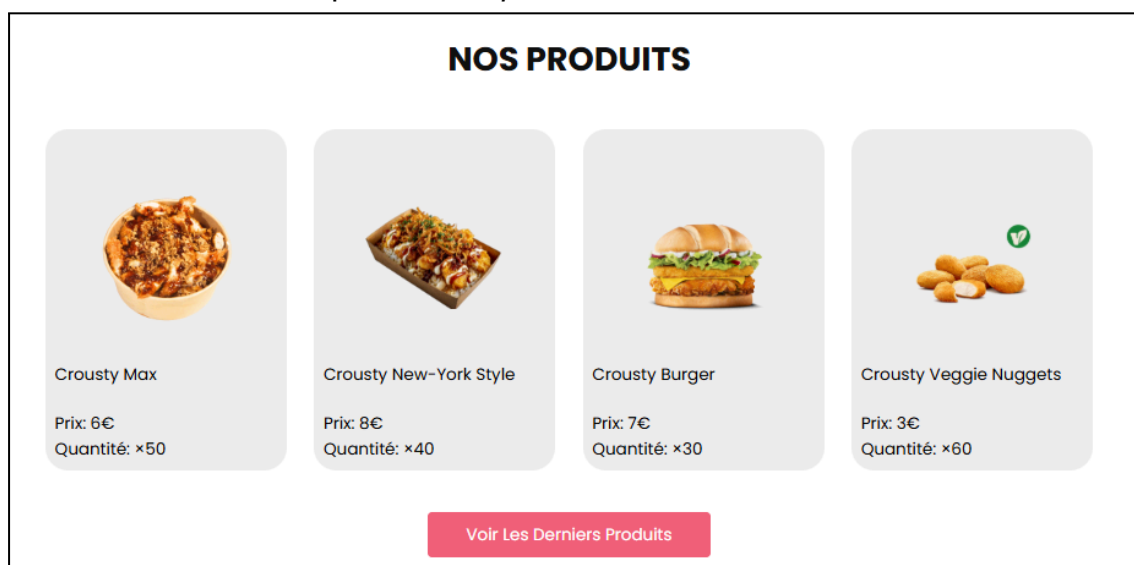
NOS PRODUITS

Crousty Max

Prix: 6€
Quantité: ×50

Crousty New-York Style

Prix: 8€
Quantité: ×40

Crousty Burger

Prix: 7€
Quantité: ×30

Crousty Veggie Nuggets

Prix: 3€
Quantité: ×60

Voir Les Derniers Produits